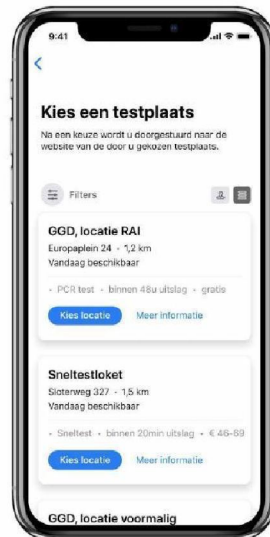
9:41

Kies een testplaats

Na een keuze wordt u doorgestuurd naar de website van de door u gekozen testplaats.

Filters

GGD, locatie RAI
Europaplein 24 · 1,2 km
Vandaag beschikbaar

· PCR test · binnen 48u uitslag · gratis

Kies locatie
Meer informatie

Sneltestloket
Sloterweg 327 · 1,5 km
Vandaag beschikbaar

· Sneltest · binnen 20min uitslag · € 46-69

Kies locatie
Meer informatie

GGD, locatie voormalig